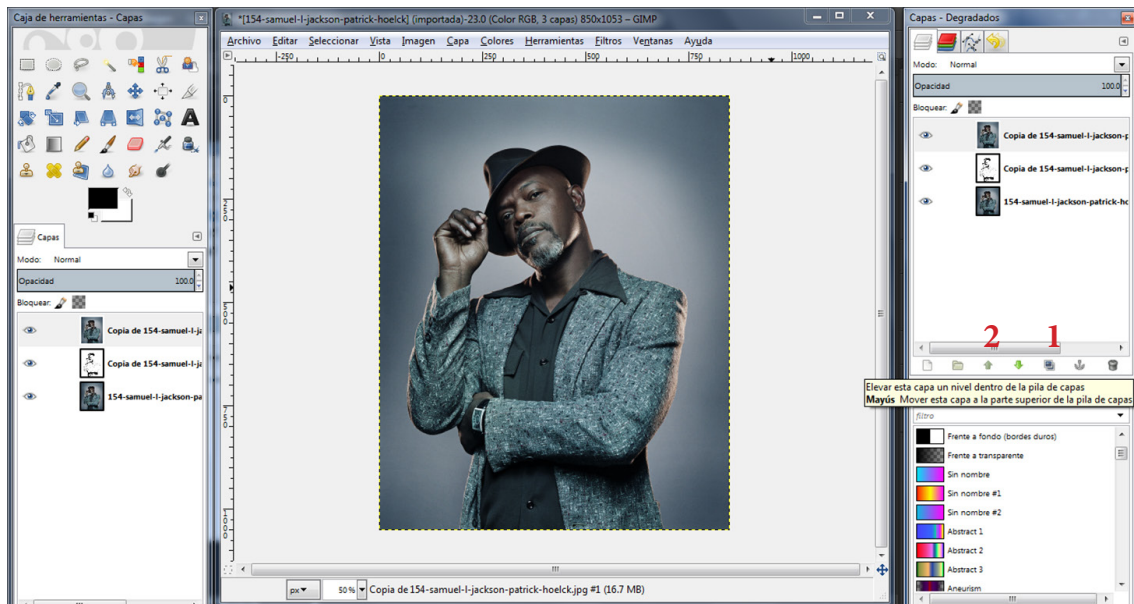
Caja de herramientas - Capas

Capas

Modo: Normal

Opacidad 100,0

Bloquear:

Copia de 154-samuel-l-ja

Copia de 154-samuel-l-ja

154-samuel-l-jackson-pa

*[154-samuel-l-jackson-patrick-hoelck] (importada)-23.0 (Color RGB, 3 capas) 850x1053 – GIMP

Archivo Editar Seleccionar Vista Imagen Capa Colores Herramientas Filtros Ventanas Ayuda

-250 0 250 500 750 1000

px 50 % Copia de 154-samuel-l-jackson-patrick-hoelck.jpg #1 (16.7 MB)

Capas - Degradados

Modo: Normal

Opacidad 100,0

Bloquear:

Copia de 154-samuel-l-jackson-p

Copia de 154-samuel-l-jackson-p

154-samuel-l-jackson-patrick-ho

2 1

Elevar esta capa un nivel dentro de la pila de capas
Mayús Mover esta capa a la parte superior de la pila de capas

filtro

Frente a fondo (bordes duros)

Frente a transparente

Sin nombre

Sin nombre #1

Sin nombre #2

Abstract 1

Abstract 2

Abstract 3

Aneurism